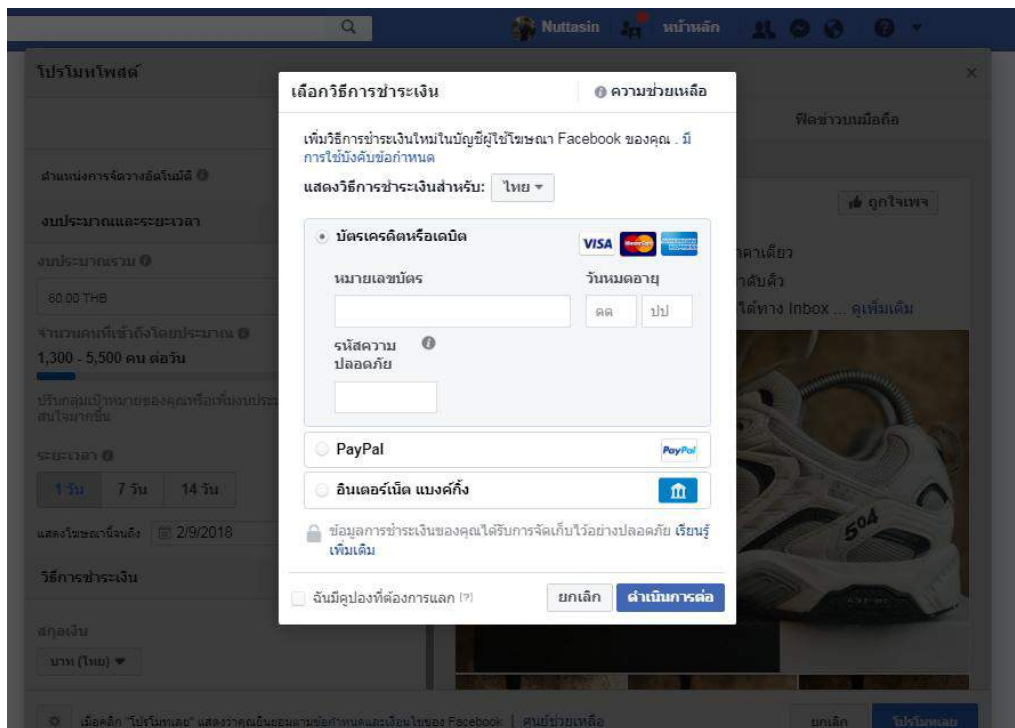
Nuttasin หน้าหลัก

โปรโมทโพสต์

ฟีดข่าวบนมือถือ

ตำแหน่งการจัดวางอัตโนมัติ

งบประมาณและระยะเวลา

งบประมาณรวม

60.00 THB

จำนวนคนที่เข้าถึงโดยประมาณ

1,300 - 5,500 คน ต่อวัน

ปรับกลุ่มเป้าหมายของคุณหรือเพิ่มงบประ สนใจมากขึ้น

ระยะเวลา

1 วัน 7 วัน 14 วัน

แสดงโฆษณาถึงวันที่ 2/9/2018

วิธีการชำระเงิน

สกุลเงิน

บาท (ไทย)

ถูกใจเพจ

าคาเดียว

าดับตัว

ได้ทาง Inbox ... ดูเพิ่มเติม

เลือกวิธีการชำระเงิน

ความช่วยเหลือ

เพิ่มวิธีการชำระเงินใหม่ในบัญชีผู้ใช้โฆษณา Facebook ของคุณ . มีการใช้บังคับข้อกำหนด

แสดงวิธีการชำระเงินสำหรับ: ไทย

บัตรเครดิตหรือเดบิต

VISA

หมายเลขบัตร

วันหมดอายุ

ดด ปป

รหัสความปลอดภัย

PayPal

PayPal

อินเตอร์เน็ต แบงค์กิ้ง

ข้อมูลการชำระเงินของคุณได้รับการจัดเก็บไว้อย่างปลอดภัย เรียนรู้เพิ่มเติม

ฉันมีคูปองที่ต้องการแลก [?]

ยกเลิก

ดำเนินการต่อ

เมื่อคลิก "โปรโมทเลย" แสดงว่าคุณยินยอมตามข้อกำหนดและเงื่อนไขของ Facebook | ศูนย์ช่วยเหลือ

ยกเลิก

โปรโมทเลย